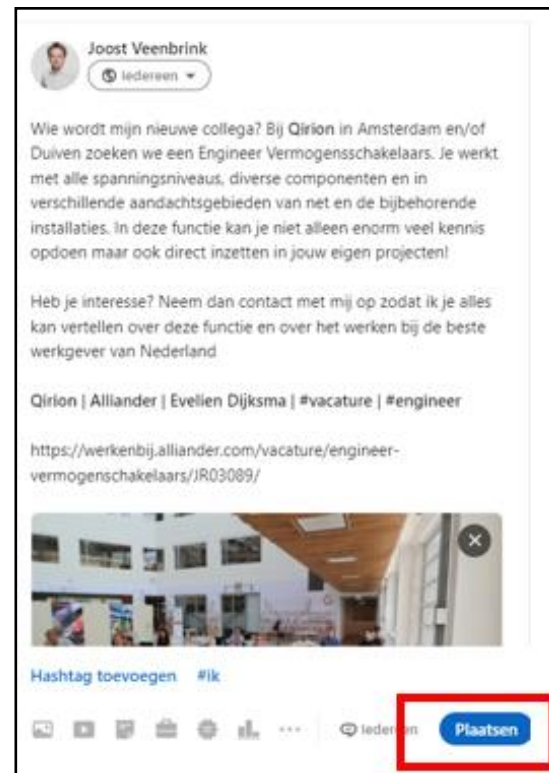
Joost Veenbrink
Iedereen

Wie wordt mijn nieuwe collega? Bij Qirion in Amsterdam en/of Duiven zoeken we een Engineer Vermogensschakelaars. Je werkt met alle spanningsniveaus, diverse componenten en in verschillende aandachtsgebieden van net en de bijbehorende installaties. In deze functie kan je niet alleen enorm veel kennis opdoen maar ook direct inzetten in jouw eigen projecten!

Heb je interesse? Neem dan contact met mij op zodat ik je alles kan vertellen over deze functie en over het werken bij de beste werkgever van Nederland

Qirion | Alliander | Evelien Dijksma | #vacature | #engineer

https://werkenbij.alliander.com/vacature/engineer-vermogenschakelaars/JR03089/

Hashtag toevoegen #ik

Ieder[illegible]n Plaatsen